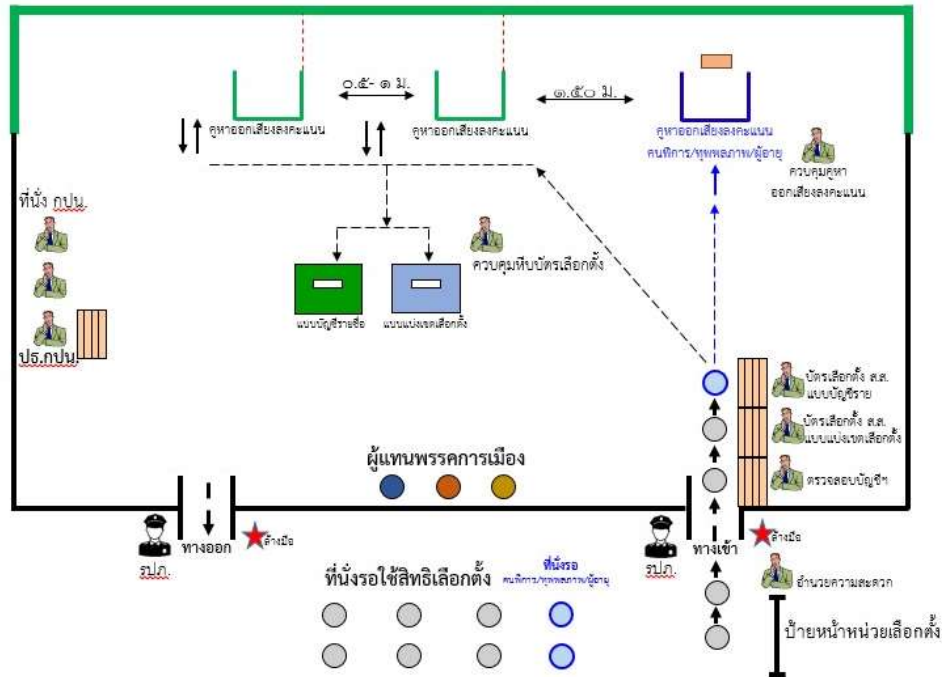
๐.๕- ๑ ม.

๑.๕๐ ม.

คูหาออกเสียงลงคะแนน

คูหาออกเสียงลงคะแนน

คูหาออกเสียงลงคะแนน
คนพิการ/ทุพพลภาพ/ผู้สูงอายุ

ควบคุมคูหา
ออกเสียงลงคะแนน

ที่นั่ง กปน.

ควบคุมหีบบัตรเลือกตั้ง

แบบบัญชีรายชื่อ

แบบแบ่งเขตเลือกตั้ง

ปธ.กปน.

บัตรเลือกตั้ง ส.ส.
แบบบัญชีราย

บัตรเลือกตั้ง ส.ส.
แบบแบ่งเขตเลือกตั้ง

ตรวจสอบบัญชีฯ

ผู้แทนพรรคการเมือง

ทางออก

ล้างมือ

รปภ.

ทางเข้า

ล้างมือ

รปภ.

อำนวยความสะดวก

ที่นั่งรอใช้สิทธิเลือกตั้ง

ที่นั่งรอ
คนพิการ/ทุพพลภาพ/ผู้สูงอายุ

ป้ายหน้าหน่วยเลือกตั้ง